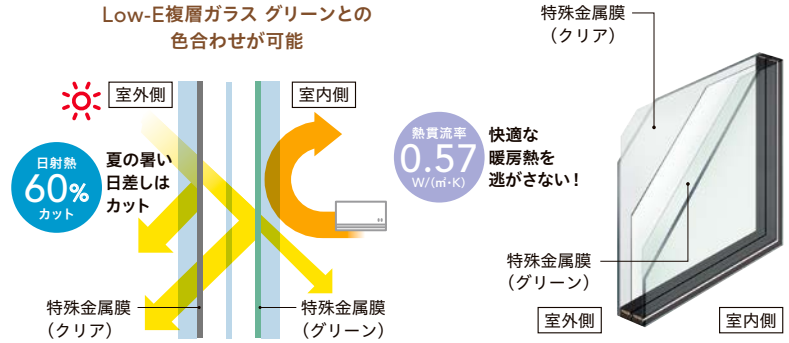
Low-E複層ガラス グリーンとの色合わせが可能

室外側

室内側

日射熱
60%
カット

夏の暑い日差しはカット

特殊金属膜
（クリア）

特殊金属膜
（グリーン）

熱貫流率
0.57
W/(㎡·K)

快適な暖房熱を逃がさない！

特殊金属膜
（クリア）

特殊金属膜
（グリーン）

室外側

室内側